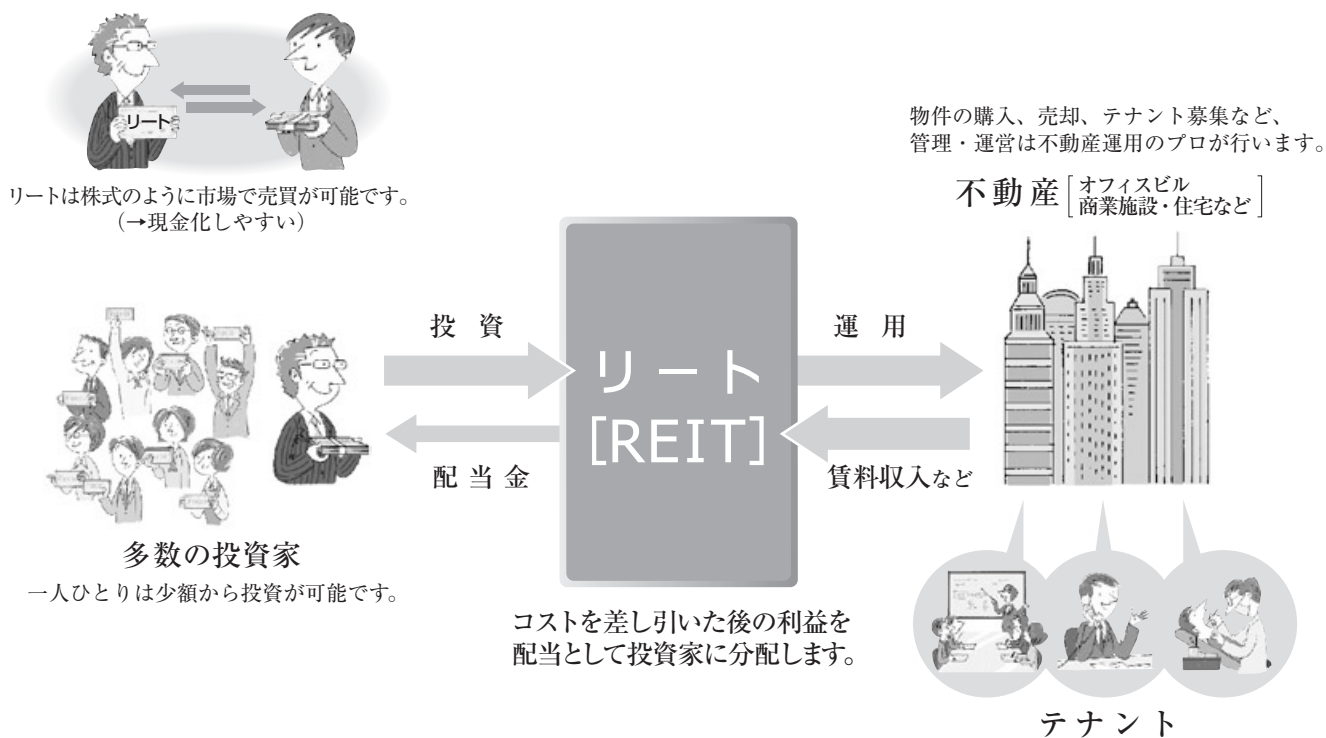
リート

リートは株式のように市場で売買が可能です。
(→現金化しやすい)

物件の購入、売却、テナント募集など、
管理・運営は不動産運用のプロが行います。

不動産[オフィスビル 商業施設・住宅など]

投 資

運 用

リート
[REIT]

配 当 金

賃料収入など

多数の投資家
一人ひとりは少額から投資が可能です。

コストを差し引いた後の利益を
配当として投資家に分配します。

テナント